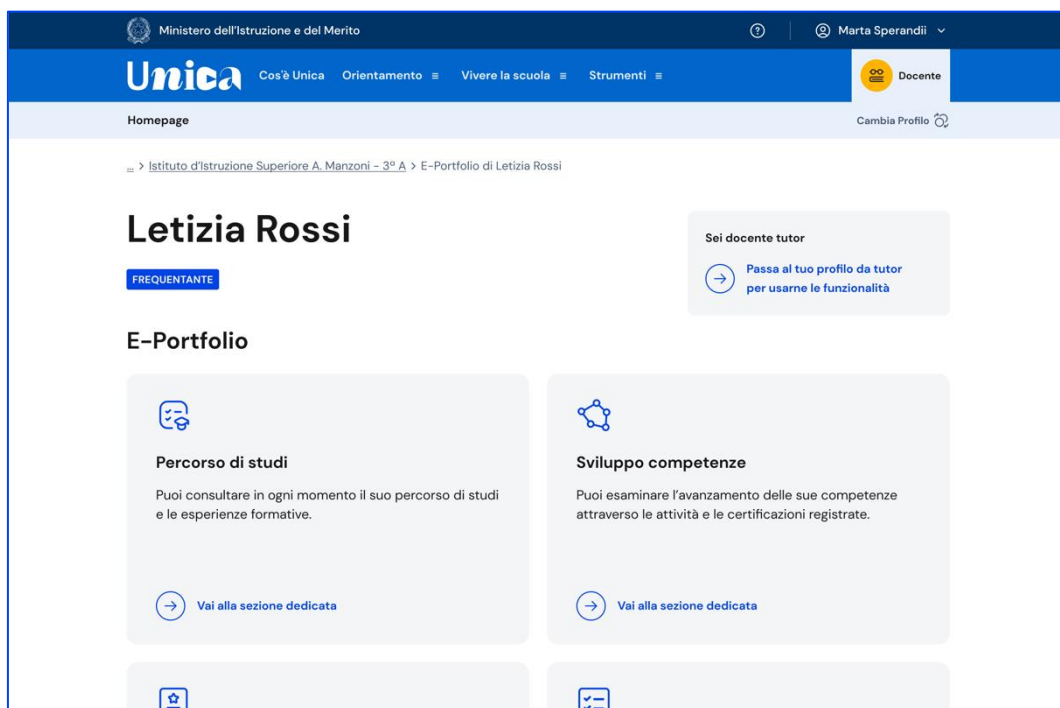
Ministero dell'Istruzione e del Merito

Marta Sperandii

Unica Cos'è Unica Orientamento ≡ Vivere la scuola ≡ Strumenti ≡

Docente

Homepage

Cambia Profilo

... > Istituto d'Istruzione Superiore A. Manzoni - 3° A > E-Portfolio di Letizia Rossi

Letizia Rossi

FREQUENTANTE

Sei docente tutor

Passa al tuo profilo da tutor per usarne le funzionalità

E-Portfolio

Percorso di studi

Puoi consultare in ogni momento il suo percorso di studi e le esperienze formative.

Vai alla sezione dedicata

Sviluppo competenze

Puoi esaminare l'avanzamento delle sue competenze attraverso le attività e le certificazioni registrate.

Vai alla sezione dedicata